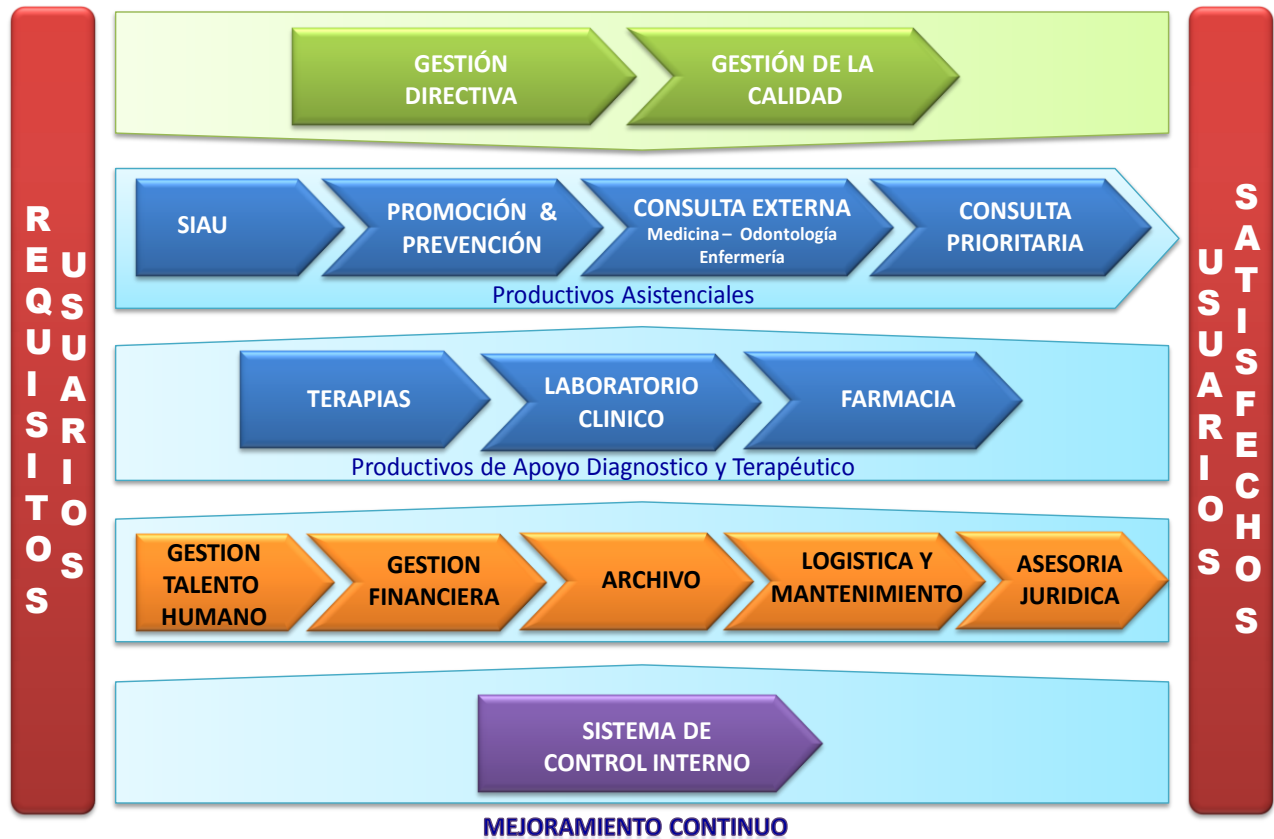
REQUISITOS USUARIOS

GESTIÓN DIRECTIVA

GESTIÓN DE LA CALIDAD

SIAU

PROMOCIÓN & PREVENCIÓN

CONSULTA EXTERNA
Medicina – Odontología
Enfermería

CONSULTA PRIORITARIA

Productivos Asistenciales

TERAPIAS

LABORATORIO CLINICO

FARMACIA

Productivos de Apoyo Diagnostico y Terapéutico

GESTION TALENTO HUMANO

GESTION FINANCIERA

ARCHIVO

LOGISTICA Y MANTENIMIENTO

ASESORIA JURIDICA

SISTEMA DE CONTROL INTERNO

MEJORAMIENTO CONTINUO

USUARIOS SATISFECHOS